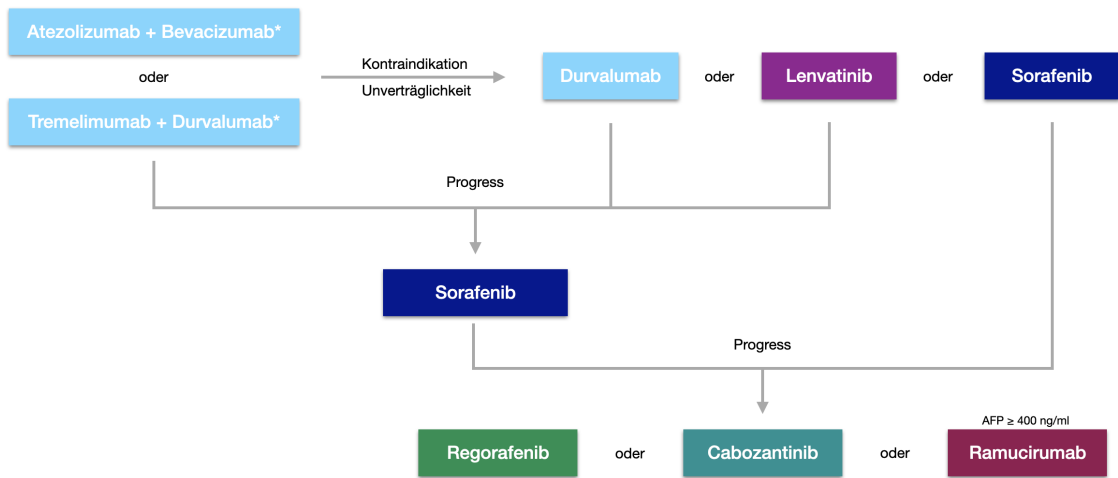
Atezolizumab + Bevacizumab*

oder

Tremelimumab + Durvalumab*

Kontraindikation
Unverträglichkeit

Durvalumab oder Lenvatinib oder Sorafenib

Progress

Sorafenib

Progress

AFP ≥ 400 ng/ml

Regorafenib oder Cabozantinib oder Ramucirumab